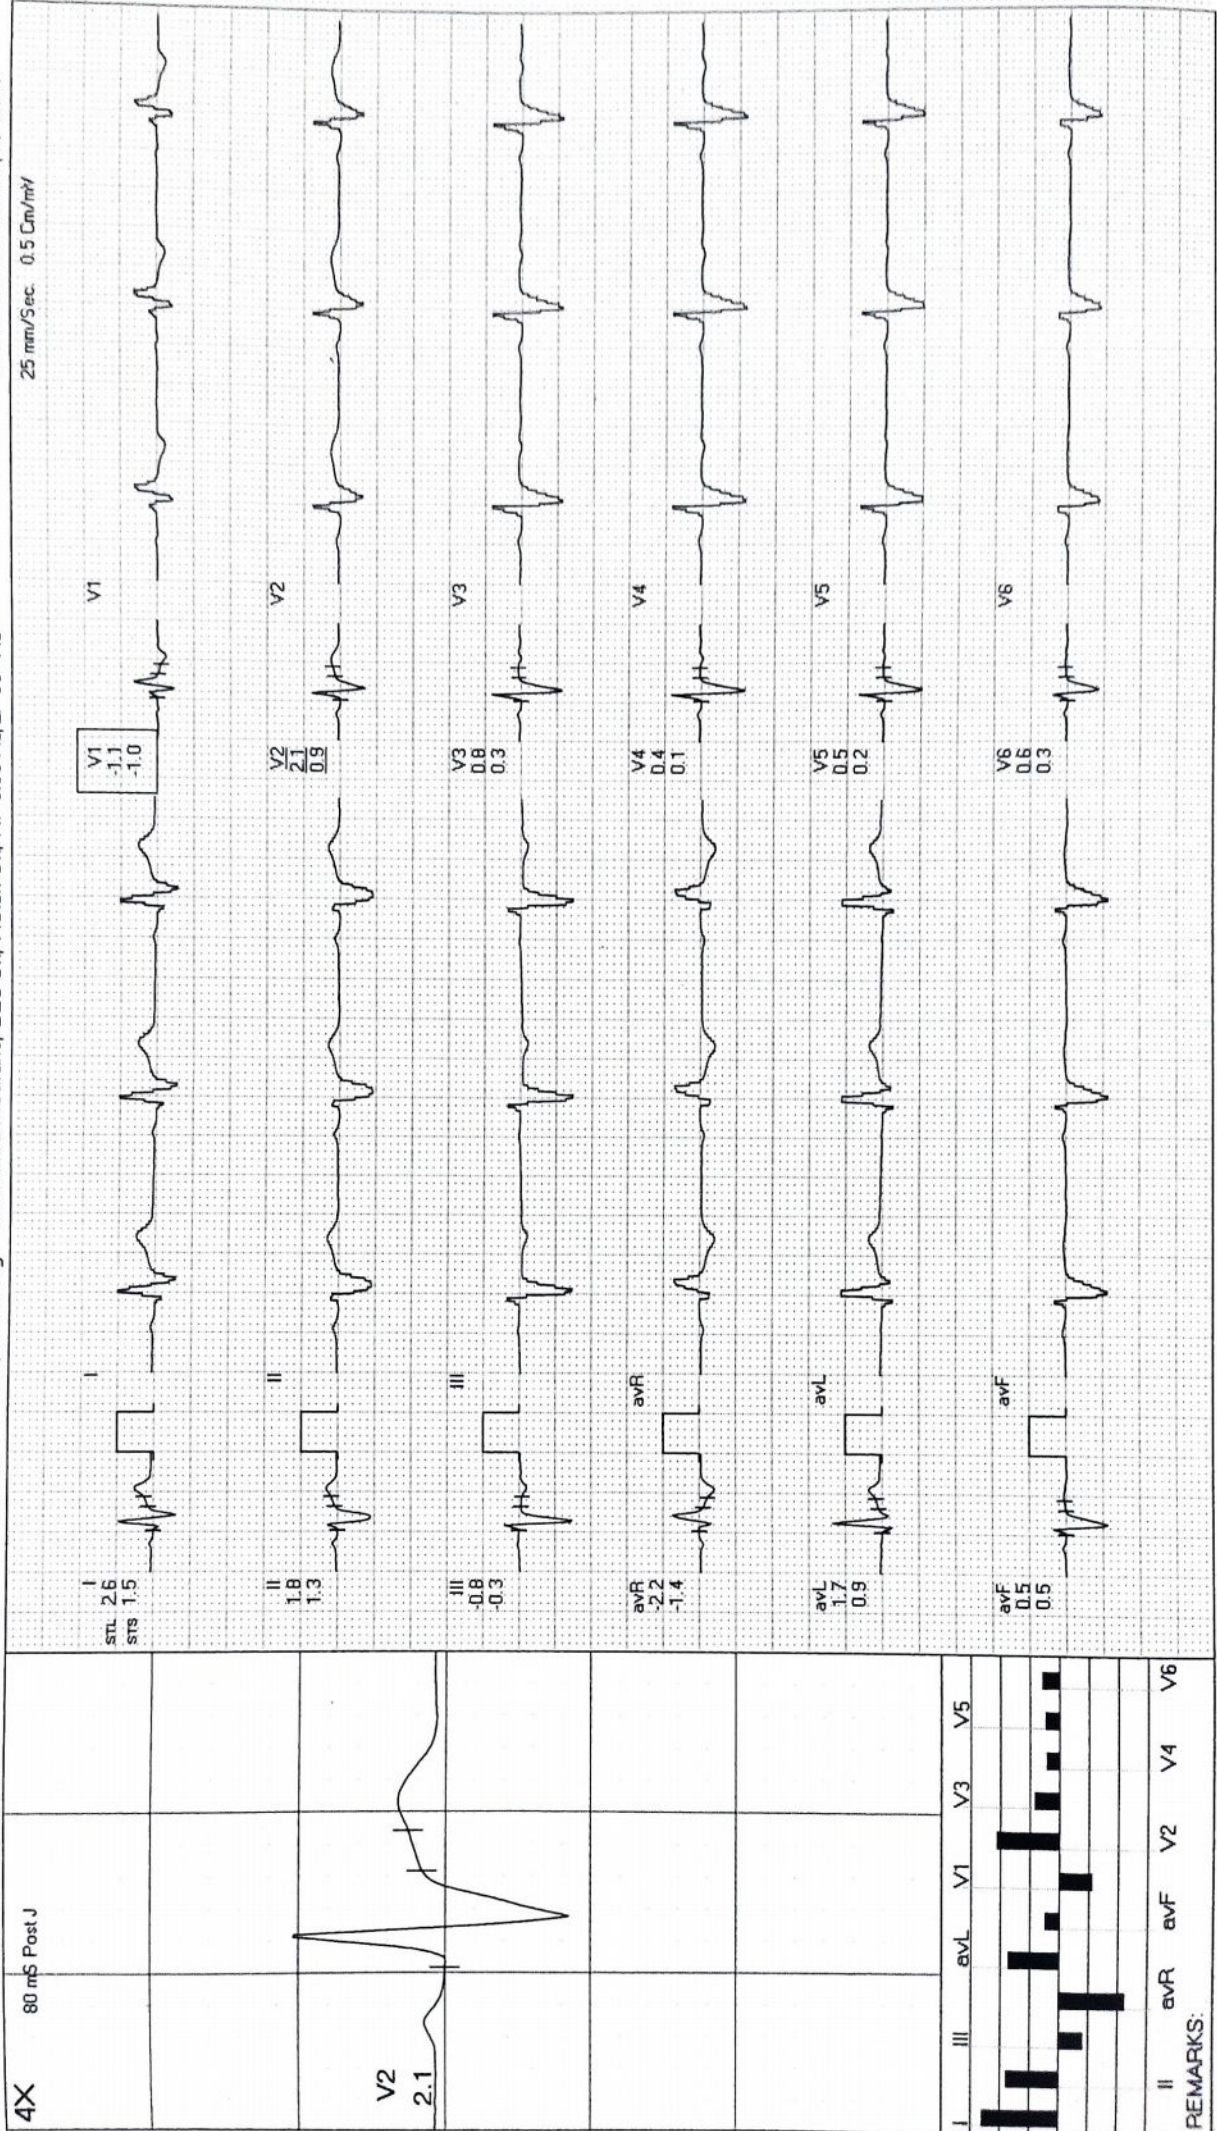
4X

80 mS Post J

V2
2.1

I III avL V1 V3 V5

II avR avF V2 V4 V6

REMARKS:

I
STL 2.6
STS 1.5

II
1.8
1.3

III
-0.8
-0.3

avR
-2.2
-1.4

avL
1.7
0.9

avF
0.5
0.5

I

II

III

avR

avL

avF

V1
-1.1
-1.0

V2
2.1
0.9

V3
0.8
0.3

V4
0.4
0.1

V5
0.5
0.2

V6
0.6
0.3

V1

V2

V3

V4

V5

V6

25 mm/Sec. 0.5 Cm/mV